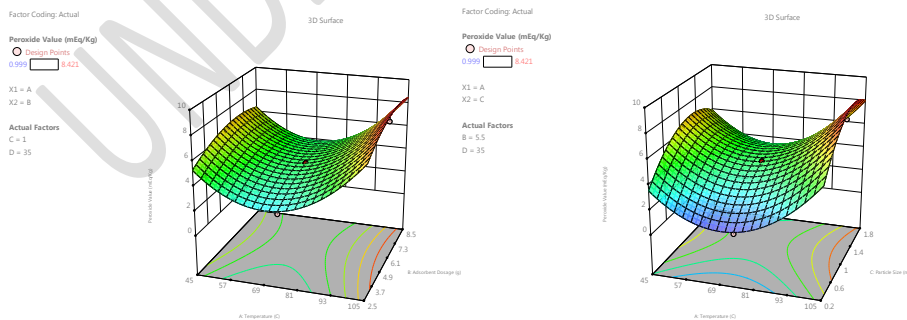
Factor Coding: Actual

Peroxide Value (mEq/Kg)
Design Points
0.999 8.421

X1 = A
X2 = B

Actual Factors
C = 1
D = 35

3D Surface

Peroxide Value (mEq/Kg)

10
8
6
4
2
0

45 57 69 81 93 105
A: Temperature (C)

2.5 3.7 4.9 6.1 7.3 8.5
B: Adsorbent Dosage (g)

Factor Coding: Actual

Peroxide Value (mEq/Kg)
Design Points
0.999 8.421

X1 = A
X2 = C

Actual Factors
B = 5.5
D = 35

3D Surface

Peroxide Value (mEq/Kg)

10
8
6
4
2
0

45 57 69 81 93 105
A: Temperature (C)

0.2 0.6 1 1.4 1.8
C: Particle Size (m